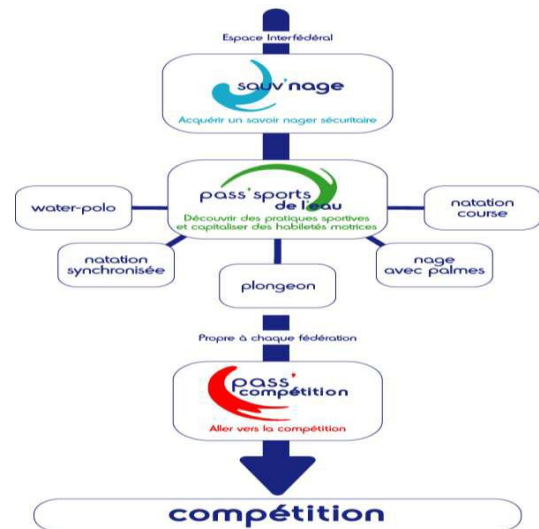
Espace Interfédéral

sauv'nage
Acquérir un savoir nager sécuritaire

pass'sports de l'eau
Découvrir des pratiques sportives et capitaliser des habiletés motrices

water-polo

natation course

natation synchronisée

plongeon

nage avec palmes

Propre à chaque fédération

pass'compétition
Aller vers la compétition

compétition